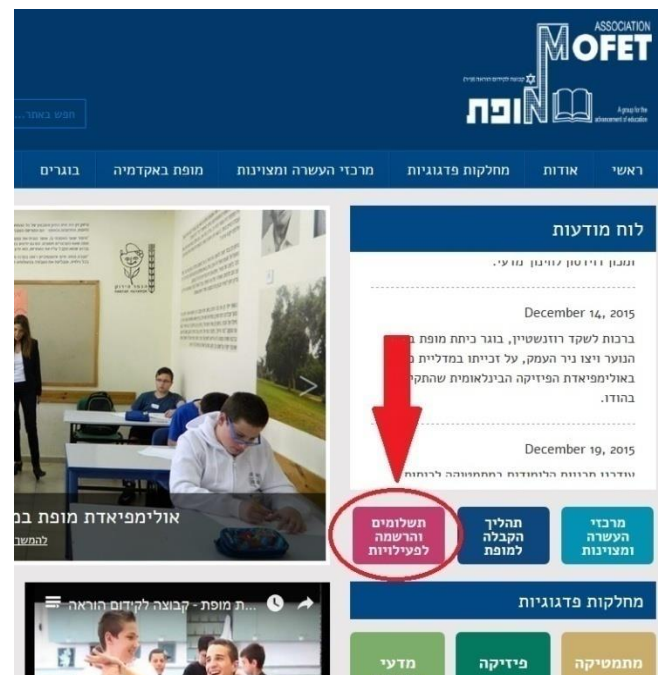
ASSOCIATION
MOFET
מופת
A group for the advancement of education

חפש באתר...

ראשי
אודות
מחלקות פדגוגיות
מרכזי העשרה ומצוינות
מופת באקדמיה
בוגרים

לוח מודעות

December 14, 2015
ברכות לשקד רוזנשטיין, בוגר ביתת מופת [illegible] הנוער ויצו ניר העמק, על זכייתו במדליית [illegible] באולימפיאדת הפיזיקה הבינלאומית שהתקי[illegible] בהודו.

December 19, 2015

אולימפיאדת מופת במ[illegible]
להמשך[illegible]

מרכזי העשרה ומצוינות
תהליך הקבלה למופת
תשלומים והרשמה לפעילויות

מחלקות פדגוגיות
מתמטיקה
פיזיקה
מדעי

...ת מופת - קבוצה לקידום הוראה